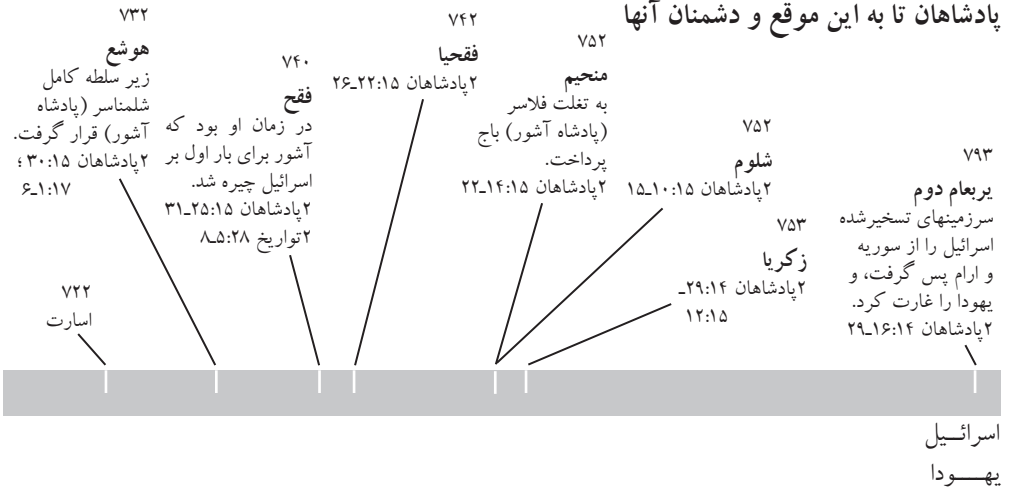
پادشاهان تا به این موقع و دشمنان آنها

۷۹۳
یربعام دوم
سرزمینهای تسخیرشده اسرائیل را از سوریه و ارام پس گرفت، و یهودا را غارت کرد.
۲پادشاهان ۱۴:۱۶ـ۲۹

۷۵۳
زکریا
۲پادشاهان ۱۴:۲۹ـ ۱۵:۱۲

۷۵۲
شلوم
۲پادشاهان ۱۵:۱۰ـ۱۵

۷۵۲
منحیم
به تغلت فلاسر (پادشاه آشور) باج پرداخت.
۲پادشاهان ۱۵:۱۴ـ۲۲

۷۴۲
فقحیا
۲پادشاهان ۱۵:۲۲ـ۲۶

۷۴۰
فقح
در زمان او بود که آشور برای بار اول بر اسرائیل چیره شد.
۲پادشاهان ۱۵:۲۵ـ۳۱
۲تواریخ ۲۸:۵ـ۸

۷۳۲
هوشع
زیر سلطه کامل شلمناسر (پادشاه آشور) قرار گرفت.
۲پادشاهان ۱۵:۳۰؛ ۱۷:۱ـ۶

۷۲۲
اسارت

اسرائیل
یهودا